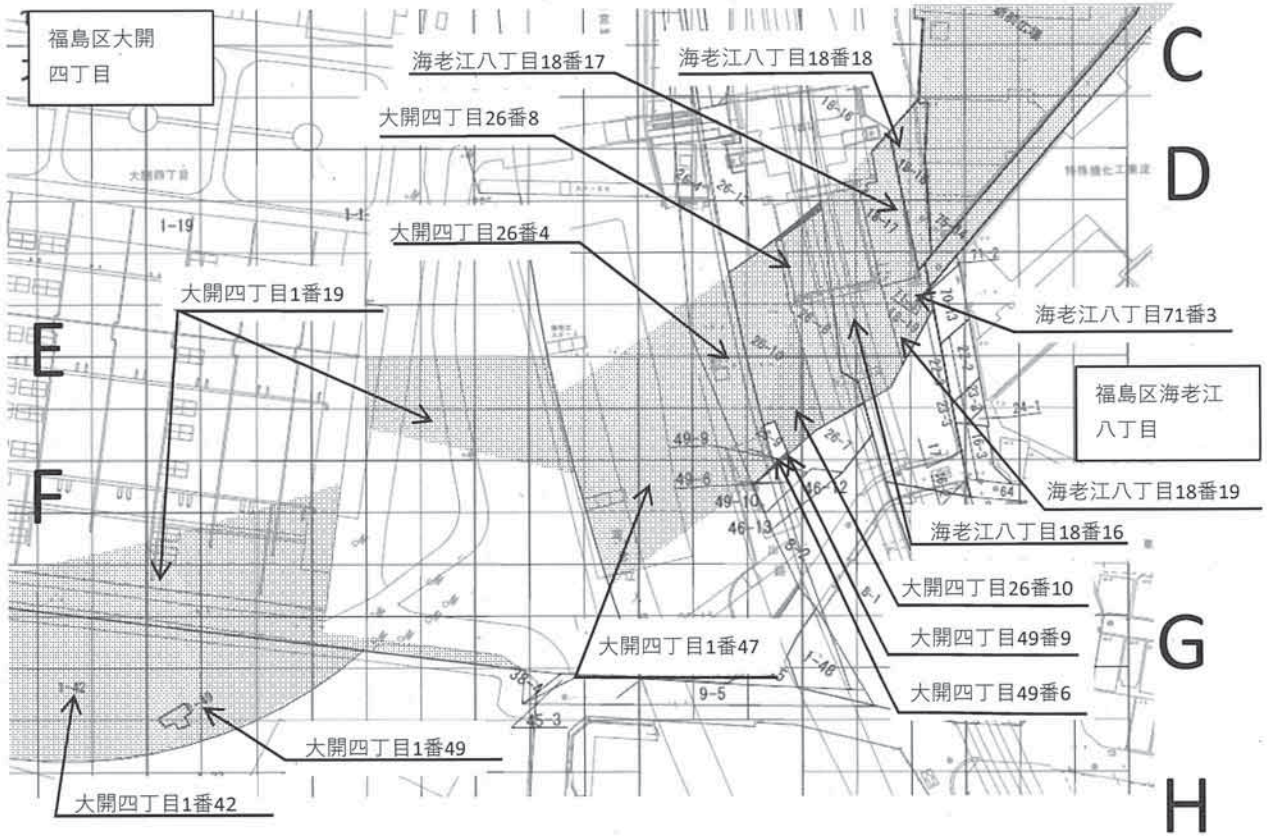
福島区大開四丁目

海老江八丁目18番17

海老江八丁目18番18

C

D

大開四丁目26番8

大開四丁目

1-19

大開四丁目26番4

大開四丁目1番19

海老江八丁目71番3

E

福島区海老江八丁目

F

49-9

49-6

49-10

46-12

46-13

海老江八丁目18番19

海老江八丁目18番16

大開四丁目26番10

大開四丁目49番9

G

大開四丁目1番47

大開四丁目49番6

9-5

45-3

1-42

大開四丁目1番49

大開四丁目1番42

H